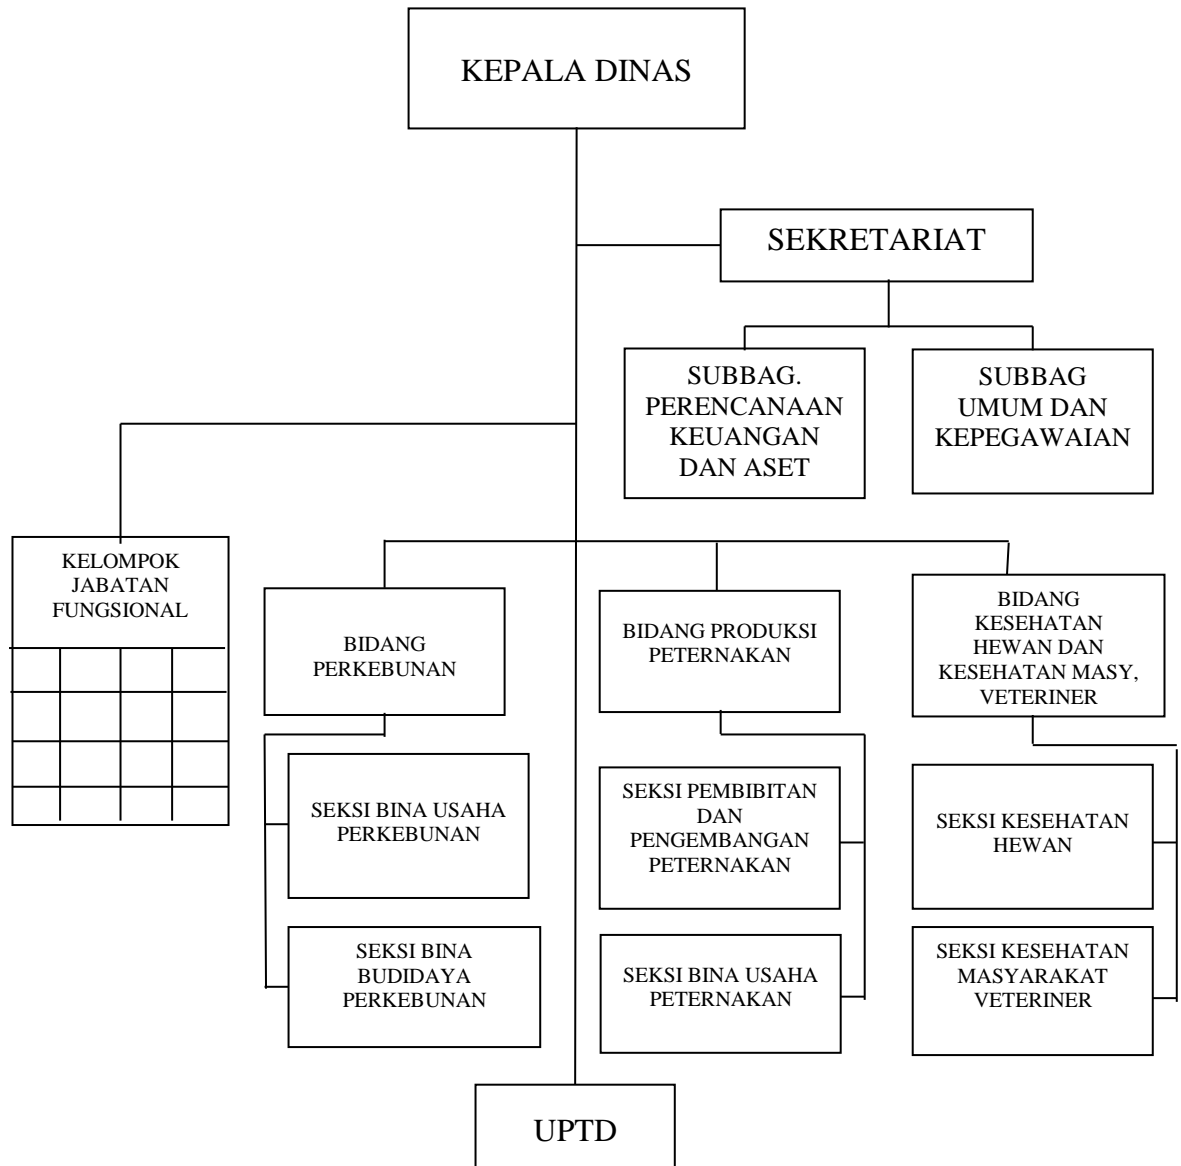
KEPALA DINAS

SEKRETARIAT

SUBBAG. PERENCANAAN KEUANGAN DAN ASET

SUBBAG UMUM DAN KEPEGAWAIAN

KELOMPOK JABATAN FUNGSIONAL

BIDANG PERKEBUNAN

SEKSI BINA USAHA PERKEBUNAN

SEKSI BINA BUDIDAYA PERKEBUNAN

BIDANG PRODUKSI PETERNAKAN

SEKSI PEMBIBITAN DAN PENGEMBANGAN PETERNAKAN

SEKSI BINA USAHA PETERNAKAN

BIDANG KESEHATAN HEWAN DAN KESEHATAN MASY, VETERINER

SEKSI KESEHATAN HEWAN

SEKSI KESEHATAN MASYARAKAT VETERINER

UPTD